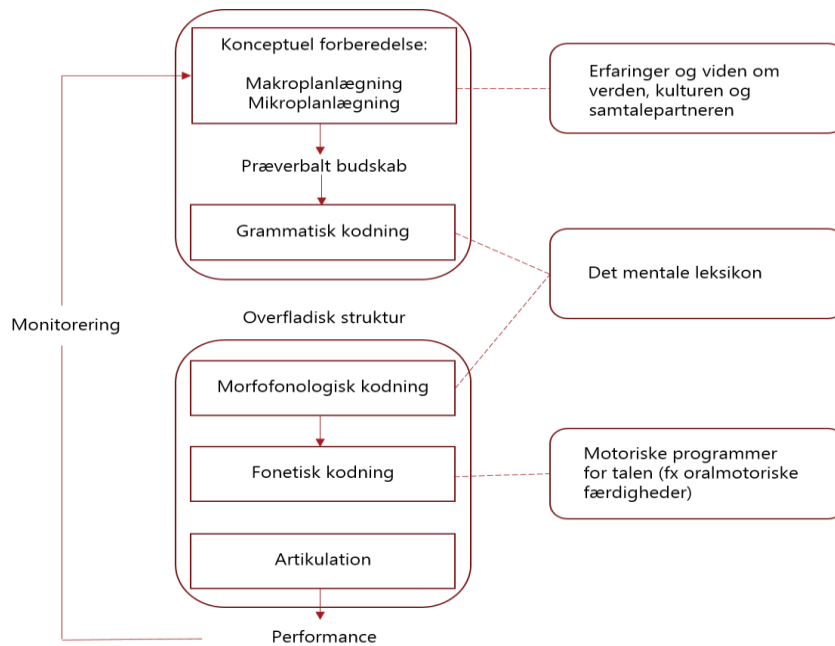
Konceptuel forberedelse:

Makroplanlægning
Mikroplanlægning

Erfaringer og viden om verden, kulturen og samtalepartneren

Præverbalt budskab

Grammatisk kodning

Det mentale leksikon

Monitorering

Overfladisk struktur

Morfofonologisk kodning

Fonetisk kodning

Motoriske programmer for talen (fx oralmotoriske færdigheder)

Artikulation

Performance